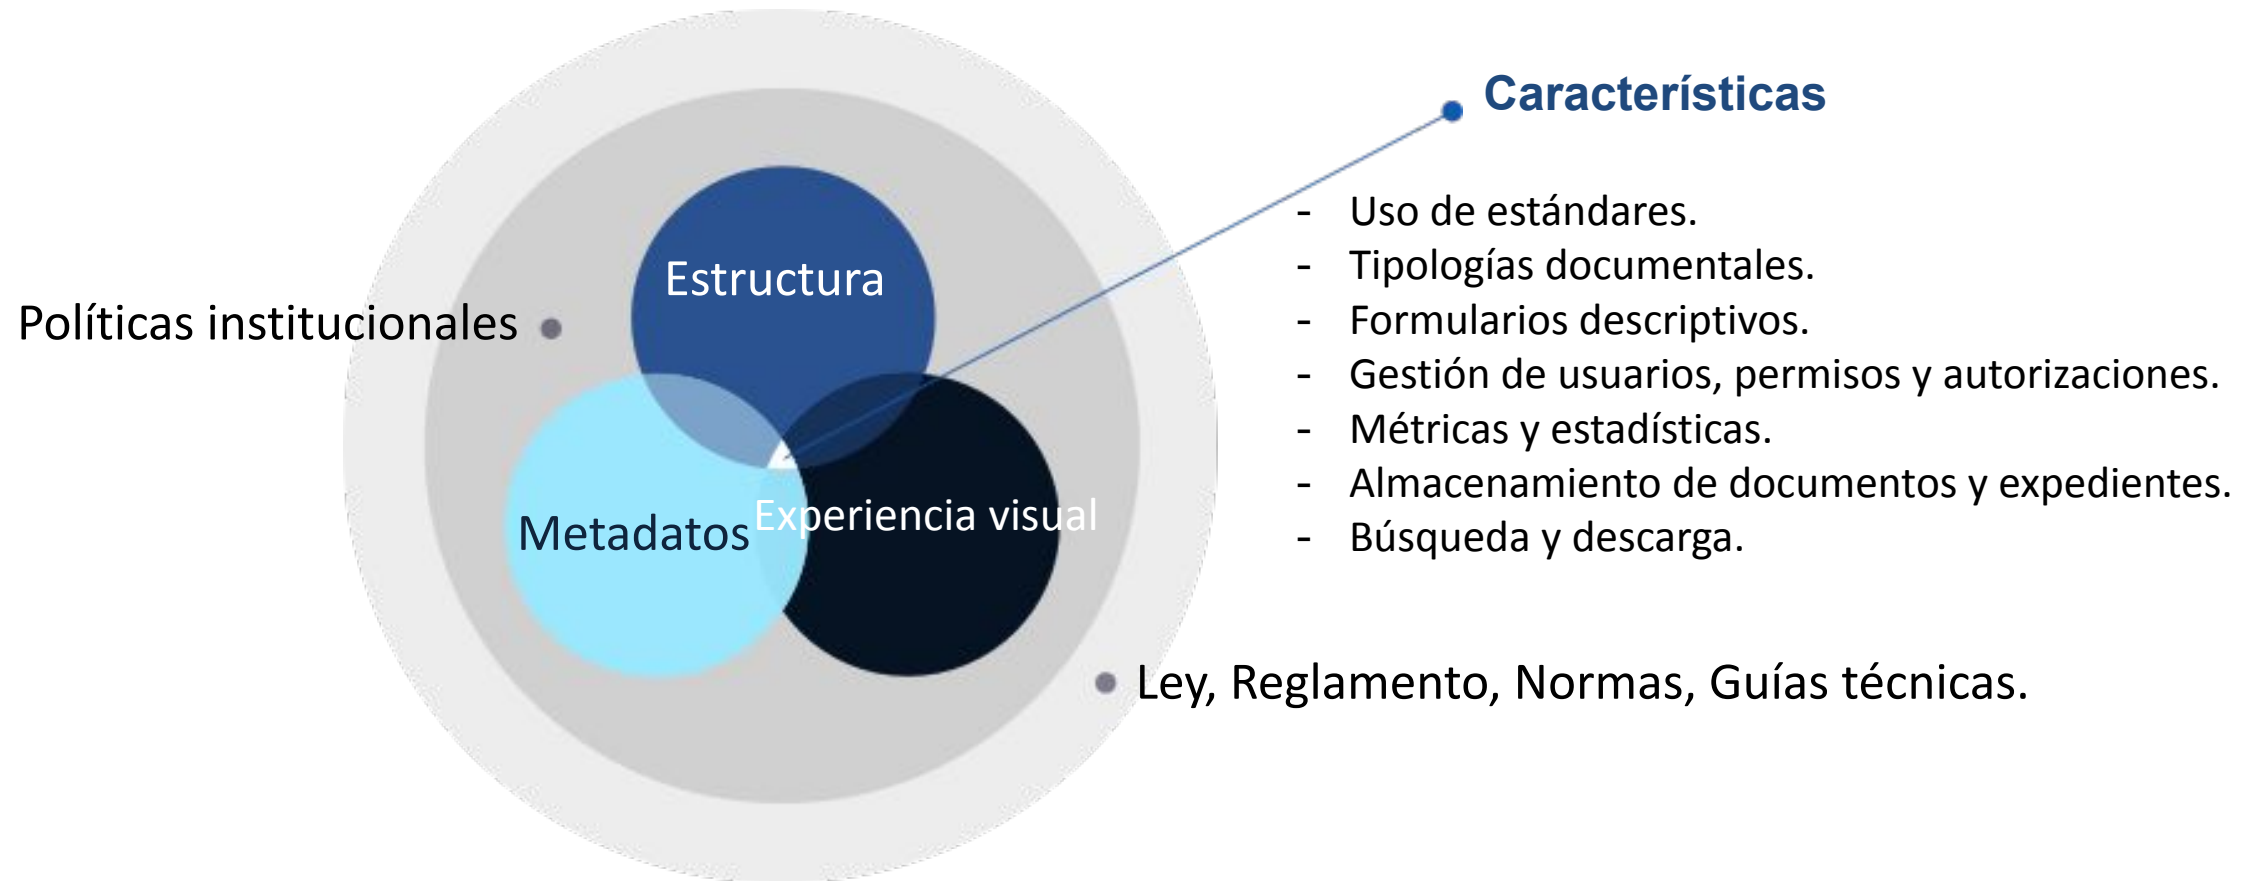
Características

- Uso de estándares.
- Tipologías documentales.
- Formularios descriptivos.
- Gestión de usuarios, permisos y autorizaciones.
- Métricas y estadísticas.
- Almacenamiento de documentos y expedientes.
- Búsqueda y descarga.

Políticas institucionales

Estructura

Metadatos

Experiencia visual

Ley, Reglamento, Normas, Guías técnicas.